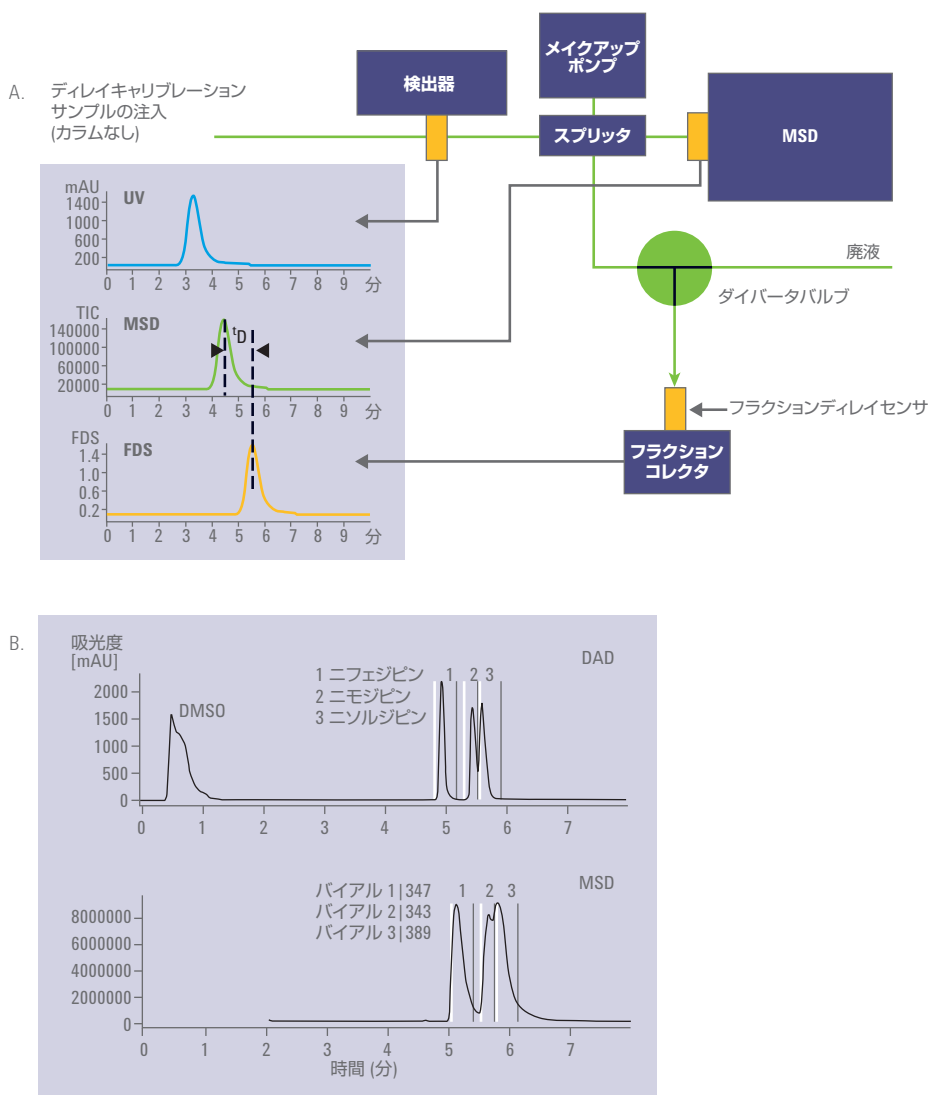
A. ディレイキャリブレーションサンプルの注入 (カラムなし)

検出器

メイクアップポンプ

スプリッタ

MSD

廃液

ダイバータバルブ

フラクションディレイセンサ

フラクションコレクタ

mAU
UV
1400
1000
600
200
0 1 2 3 4 5 6 7 8 9 分

TIC
MSD
140000
100000
60000
20000
$t_D$
0 1 2 3 4 5 6 7 8 9 分

FDS
FDS
1.4
1.0
0.6
0.2
0 1 2 3 4 5 6 7 8 9 分

B.
吸光度 [mAU]
DAD
2000
1500
1000
500
0
DMSO
1 ニフェジピン
2 ニモジピン
3 ニソルジピン
1 2 3
0 1 2 3 4 5 6 7

MSD
8000000
6000000
4000000
2000000
0
バイアル 1|347
バイアル 2|343
バイアル 3|389
1 2 3
0 1 2 3 4 5 6 7
時間 (分)